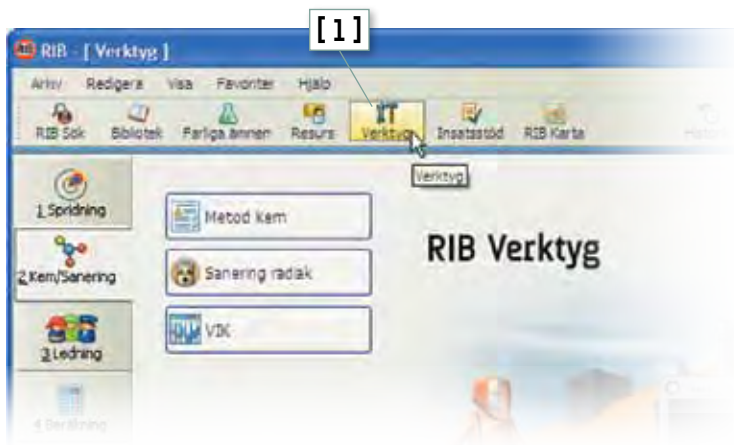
[1]

RIB - [ Verktyg ]

Arkiv Redigera Visa Favoriter Hjälp

RIB Sök Bibliotek Farliga ämnen Resurs Verktyg Insatsstöd RIB Karta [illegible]

Verktyg

1 Spridning

2 Kem/Sanering

3 Ledning

4 Beräkning

Metod kem

Sanering radiak

VIK

RIB Verktyg